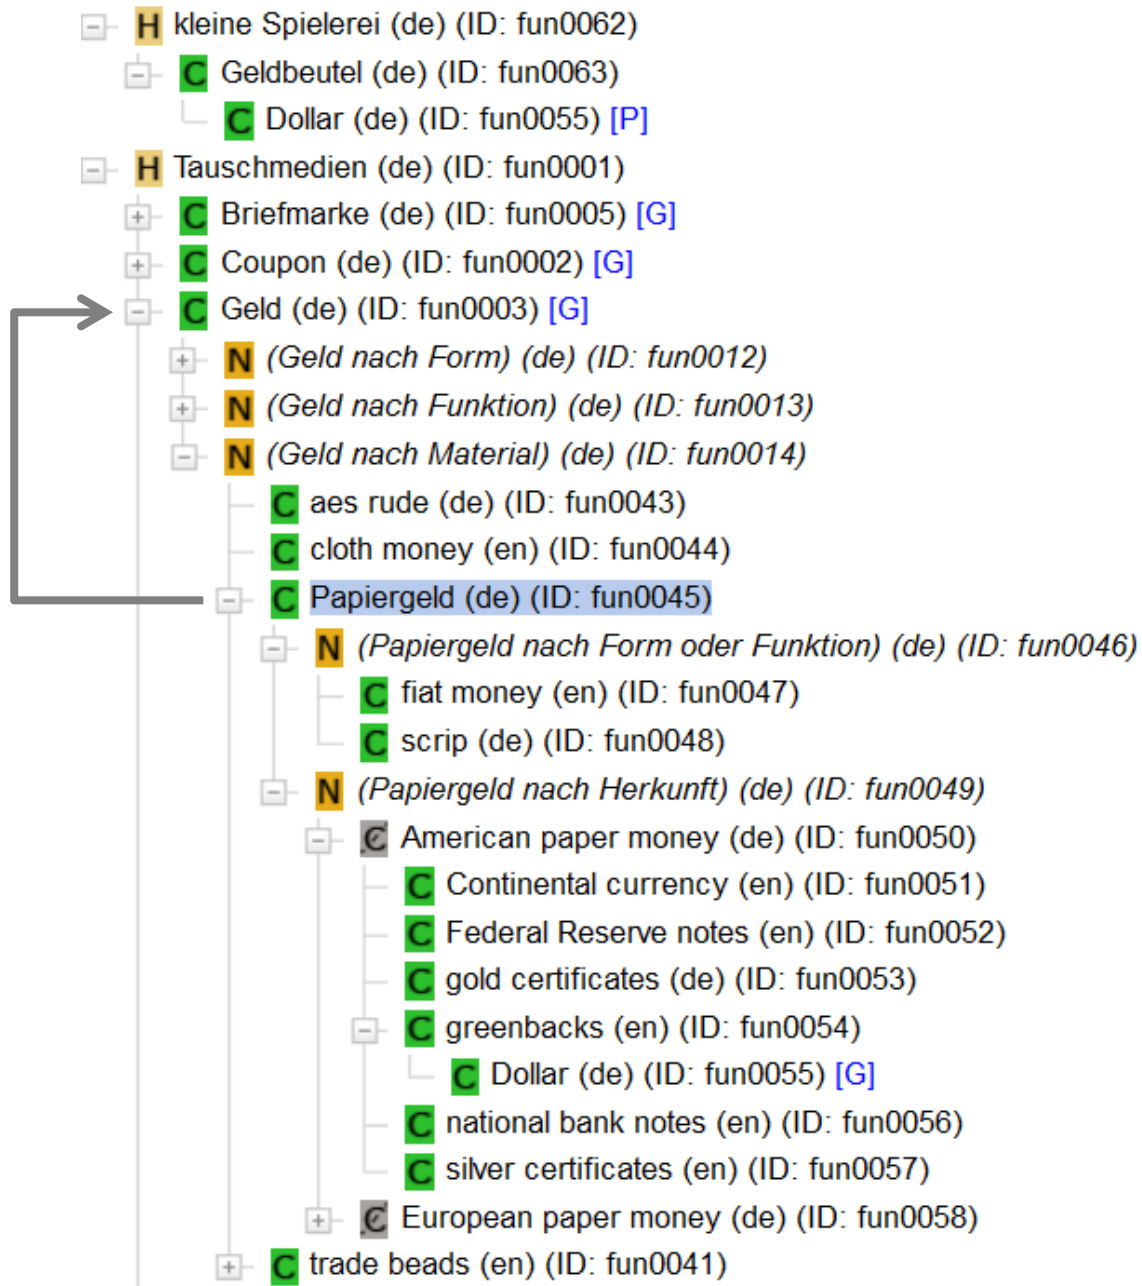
H kleine Spielerei (de) (ID: fun0062)
C Geldbeutel (de) (ID: fun0063)
C Dollar (de) (ID: fun0055) [P]
H Tauschmedien (de) (ID: fun0001)
C Briefmarke (de) (ID: fun0005) [G]
C Coupon (de) (ID: fun0002) [G]
C Geld (de) (ID: fun0003) [G]
N (Geld nach Form) (de) (ID: fun0012)
N (Geld nach Funktion) (de) (ID: fun0013)
N (Geld nach Material) (de) (ID: fun0014)
C aes rude (de) (ID: fun0043)
C cloth money (en) (ID: fun0044)
C Papiergeld (de) (ID: fun0045)
N (Papiergeld nach Form oder Funktion) (de) (ID: fun0046)
C fiat money (en) (ID: fun0047)
C scrip (de) (ID: fun0048)
N (Papiergeld nach Herkunft) (de) (ID: fun0049)
C American paper money (de) (ID: fun0050)
C Continental currency (en) (ID: fun0051)
C Federal Reserve notes (en) (ID: fun0052)
C gold certificates (de) (ID: fun0053)
C greenbacks (en) (ID: fun0054)
C Dollar (de) (ID: fun0055) [G]
C national bank notes (en) (ID: fun0056)
C silver certificates (en) (ID: fun0057)
C European paper money (de) (ID: fun0058)
C trade beads (en) (ID: fun0041)